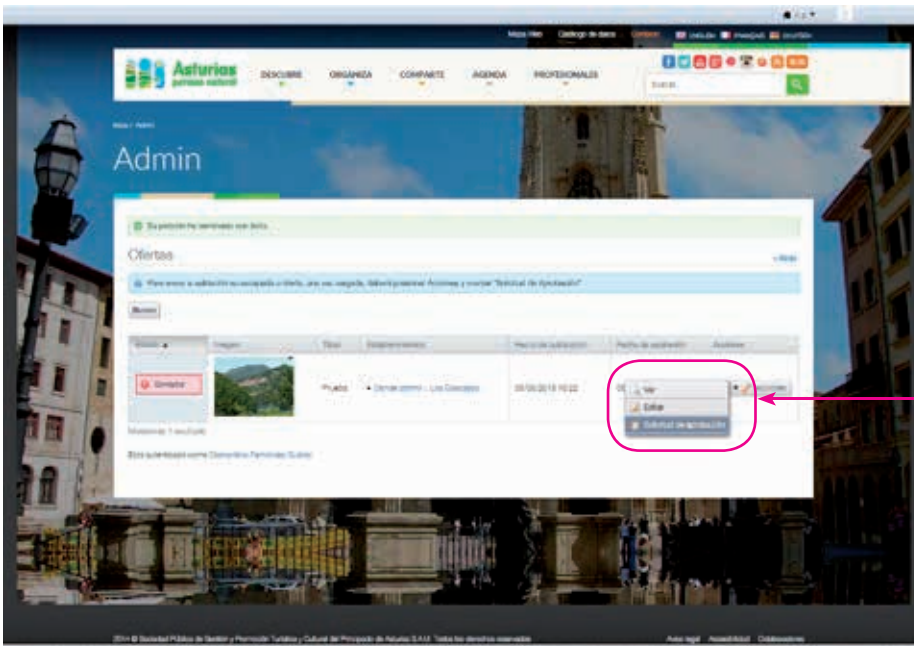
Mapa Web Catálogo de datos Contacto ENGLISH FRANÇAIS DEUTSCH

Asturias paraíso natural

DESCUBRE ORGANIZA COMPARTE AGENDA PROFESIONALES

Buscar

Inicio / Admin

Admin

Su petición ha terminado con éxito.

Ofertas

+ Añadir

Para enviar a aprobación su inscripción u oferta, una vez cargada, deberá presionar Acciones y escoger "Solicitud de Aprobación"

Buscar

| Estado | Imagen | Título | Establecimientos | Fecha de publicación | Fecha de expiración | Acciones |
|---|---|---|---|---|---|---|
| Borrador | | Prueba | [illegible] | 05/05/2015 10:22 | 0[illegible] | Acciones |

Ver
Editar
Solicitud de aprobación

Mostrando 1 resultado

Está autenticado como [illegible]

2014 © Sociedad Pública de Gestión y Promoción Turística y Cultural del Principado de Asturias S.A.U. Todos los derechos reservados

Aviso legal Accesibilidad Colaboradores